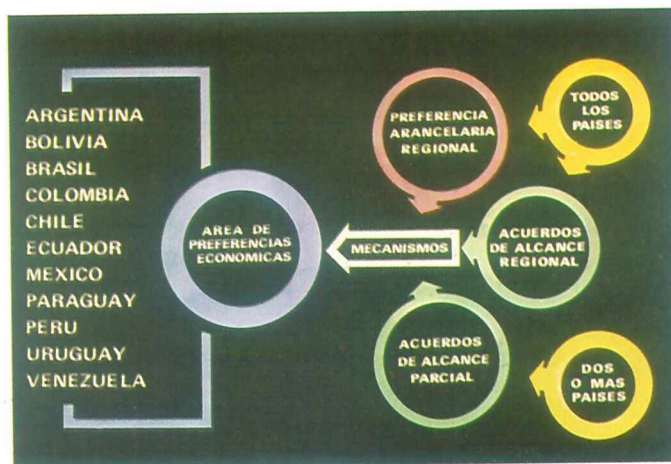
ARGENTINA
BOLIVIA
BRASIL
COLOMBIA
CHILE
ECUADOR
MEXICO
PARAGUAY
PERU
URUGUAY
VENEZUELA

AREA DE PREFERENCIAS ECONOMICAS

MECANISMOS

PREFERENCIA ARANCELARIA REGIONAL

TODOS LOS PAISES

ACUERDOS DE ALCANCE REGIONAL

ACUERDOS DE ALCANCE PARCIAL

DOS O MAS PAISES